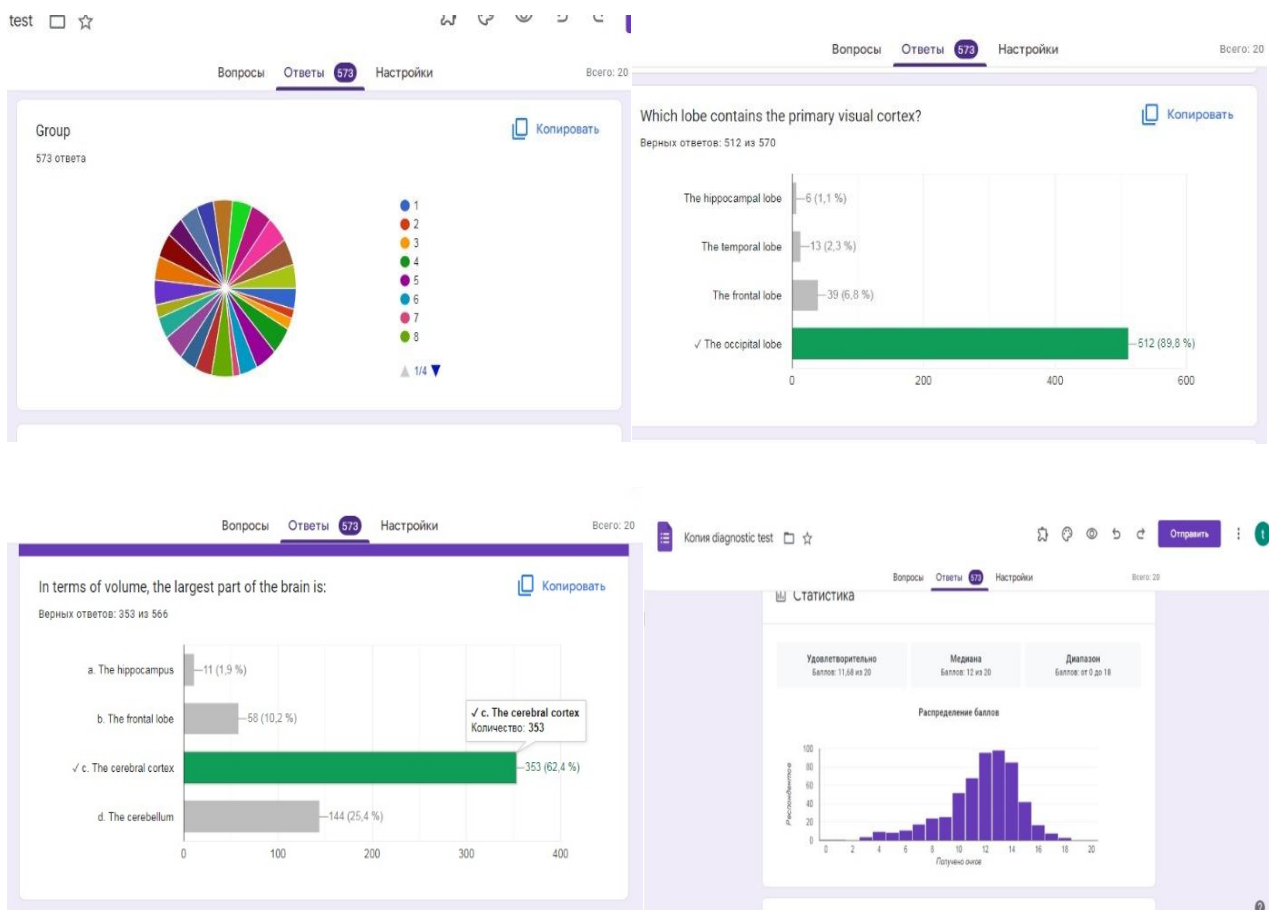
test

Вопросы Ответы 573 Настройки

Всего: 20

Group

Копировать

573 ответа

1
2
3
4
5
6
7
8

1/4

Вопросы Ответы 573 Настройки

Всего: 20

Which lobe contains the primary visual cortex?

Копировать

Верных ответов: 512 из 570

The hippocampal lobe 6 (1,1 %)

The temporal lobe 13 (2,3 %)

The frontal lobe 39 (6,8 %)

✓ The occipital lobe 512 (89,8 %)

0 200 400 600

Вопросы Ответы 573 Настройки

Всего: 20

In terms of volume, the largest part of the brain is:

Копировать

Верных ответов: 353 из 566

a. The hippocampus 11 (1,9 %)

b. The frontal lobe 58 (10,2 %)

✓ c. The cerebral cortex 353 (62,4 %)

d. The cerebellum 144 (25,4 %)

✓ c. The cerebral cortex
Количество: 353

0 100 200 300 400

Копия diagnostic test

Отправить

t

Вопросы Ответы 573 Настройки

Всего: 20

Статистика

Удовлетворительно
Баллов: 11,68 из 20

Медиана
Баллов: 12 из 20

Диапазон
Баллов: от 0 до 18

Распределение баллов

Респонденты

100
80
60
40
20
0

0 2 4 6 8 10 12 14 16 18 20

Получено очков